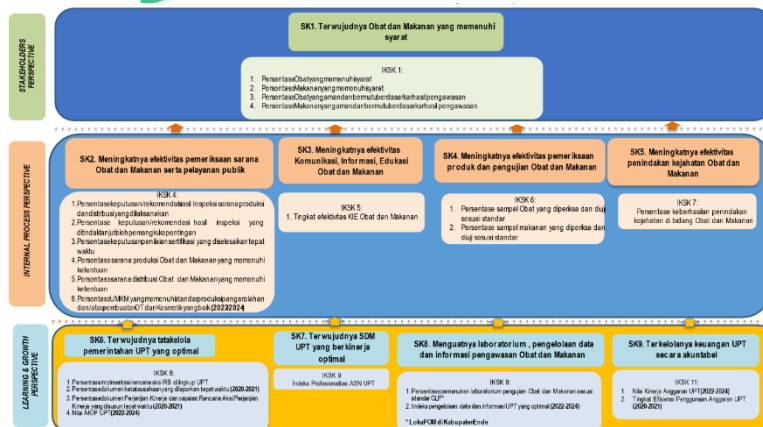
STAKEHOLDERS PERSPECTIVE

SK1. Terwujudnya Obat dan Makanan yang memenuhi syarat

IKSK 1:
1. PersentaseObatyangmemenuhisyarat
2. PersentaseMakananyangmemenuhisyarat
3. PersentaseObatyangamandanbermutuberdasarkanhasilpengawasan
4. PersentaseMakananyangamandanbermutuberdasarkanhasilpengawasan

INTERNAL PROCESS PERSPECTIVE

SK2. Meningkatnya efektivitas pemeriksaan sarana Obat dan Makanan serta pelayanan publik

IKSK 4:
1. Persentasekeputusan/rekomendasi Inspeksi sarana produksi dandistribusiyangditindaklanjuti
2. Persentase keputusan/rekomendasi hasil inspeksi yang ditindaklanjutiolehpemangkukepentingan
3. Persentasekeputusanpenilaiansertifikasi yang diselesaikan tepat waktu
4. Persentase sarana produksi Obat dan Makanan yang memenuhi ketentuan
5. Persentasesaranadistribusi Obat dan Makananyang memenuhi ketentuan
6. PersentaseUMKM yang memenuhi standar produksi pangan olahan dan/atau pembuatan OT dan Kosmetik yang baik (20222024)

SK3. Meningkatnya efektivitas Komunikasi, Informasi, Edukasi Obat dan Makanan

IKSK 5:
1. Tingkat efektivitas KIE Obat dan Makanan

SK4. Meningkatnya efektivitas pemeriksaan produk dan pengujian Obat dan Makanan

IKSK 6:
1. Persentase sampel Obat yang diperiksa dan diuji sesuai standar
2. Persentase sampel makanan yang diperiksa dan diuji sesuai standar

SK5. Meningkatnya efektivitas penindakan kejahatan Obat dan Makanan

IKSK 7:
Persentase keberhasilan penindakan kejahatan di bidang Obat dan Makanan

LEARNING & GROWTH PERSPECTIVE

SK6. Terwujudnya tatakelola pemerintahan UPT yang optimal

IKSK 8:
1. Persentaseimplementasirencanaaksi RB dilingkup UPT
2. Persentasedokumen keuanganyang dilaporkan tepat waktu (2020-2021)
3. Persentasedokumen Perjanjian Kinerja dan capaian Rencana Aksi Perjanjian Kinerja yang disusun tepat waktu (2020-2021)
4. Nilai AKIP UPT (2022-2024)

SK7. Terwujudnya SDM UPT yang berkinerja optimal

IKSK 9:
Indeks Profesionalitas ASN UPT

SK8. Menguatnya laboratorium, pengelolaan data dan informasi pengawasan Obat dan Makanan

IKSK 9:
1. Persentasepemenuhan laboratorium pengujian Obat dan Makanan sesuai standar GLP*
2. Indeks pengelolaan data dan informasi UPT yang optimal (2022-2024)

* LokaPOM di KabupatenEnde

SK9. Terkelolanya keuangan UPT secara akuntabel

IKSK 11:
1. Nilai Kinerja Anggaran UPT (2022-2024)
2. Tingkat Efisiensi Penggunaan Anggaran UPT (2020-2021)